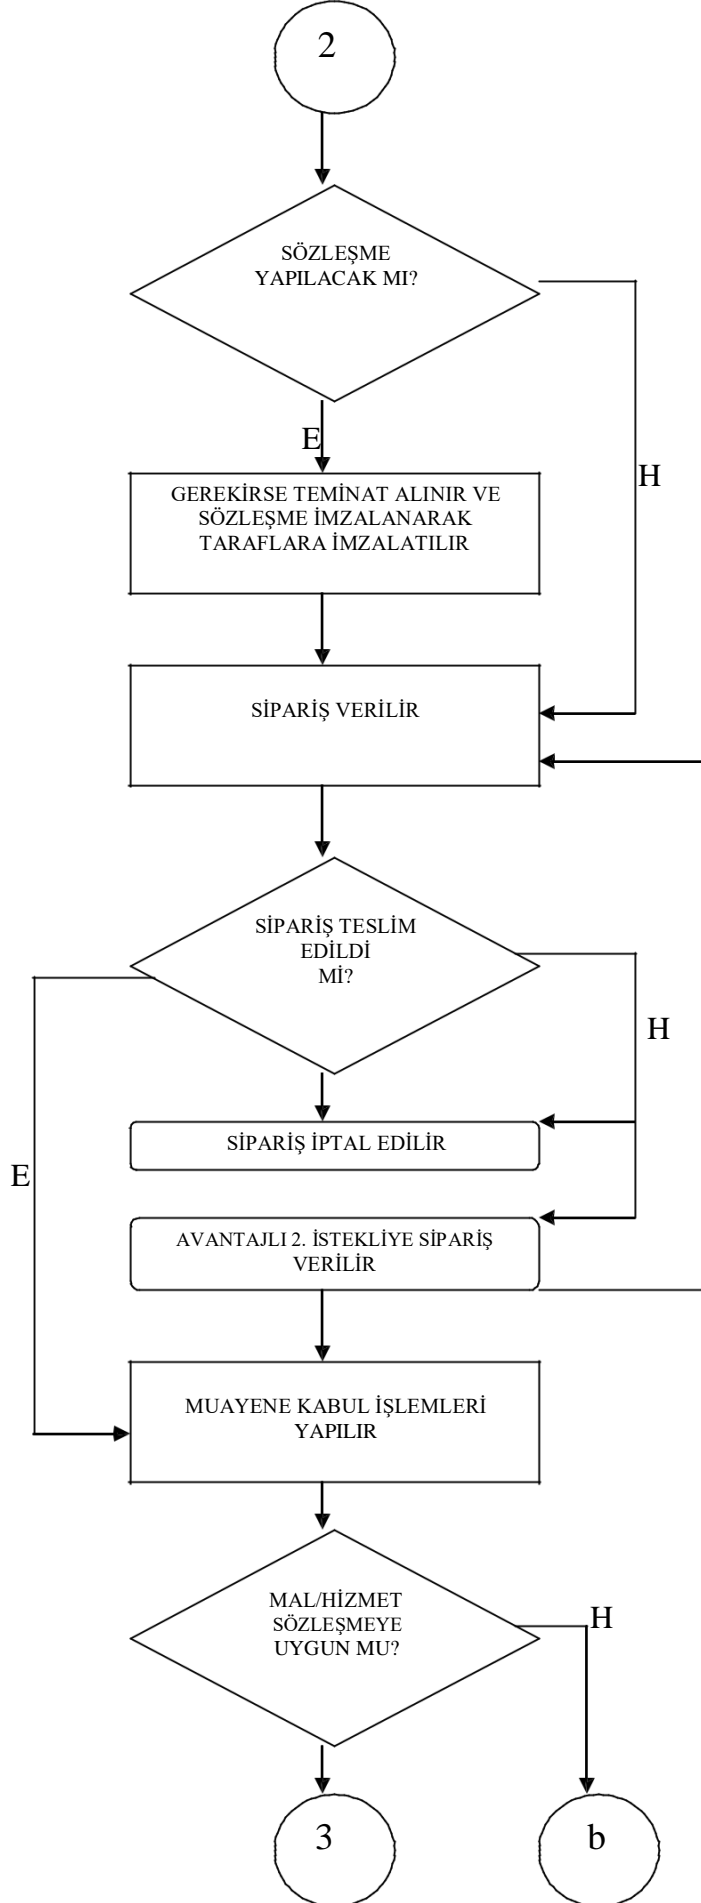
2

SÖZLEŞME YAPILACAK MI?

E

H

GEREKİRSE TEMİNAT ALINIR VE SÖZLEŞME İMZALANARAK TARAFLARA İMZALATILIR

SİPARİŞ VERİLİR

SİPARİŞ TESLİM EDİLDİ Mİ?

H

E

SİPARİŞ İPTAL EDİLİR

AVANTAJLI 2. İSTEKLİYE SİPARİŞ VERİLİR

MUAYENE KABUL İŞLEMLERİ YAPILIR

MAL/HİZMET SÖZLEŞMEYE UYGUN MU?

H

3

b